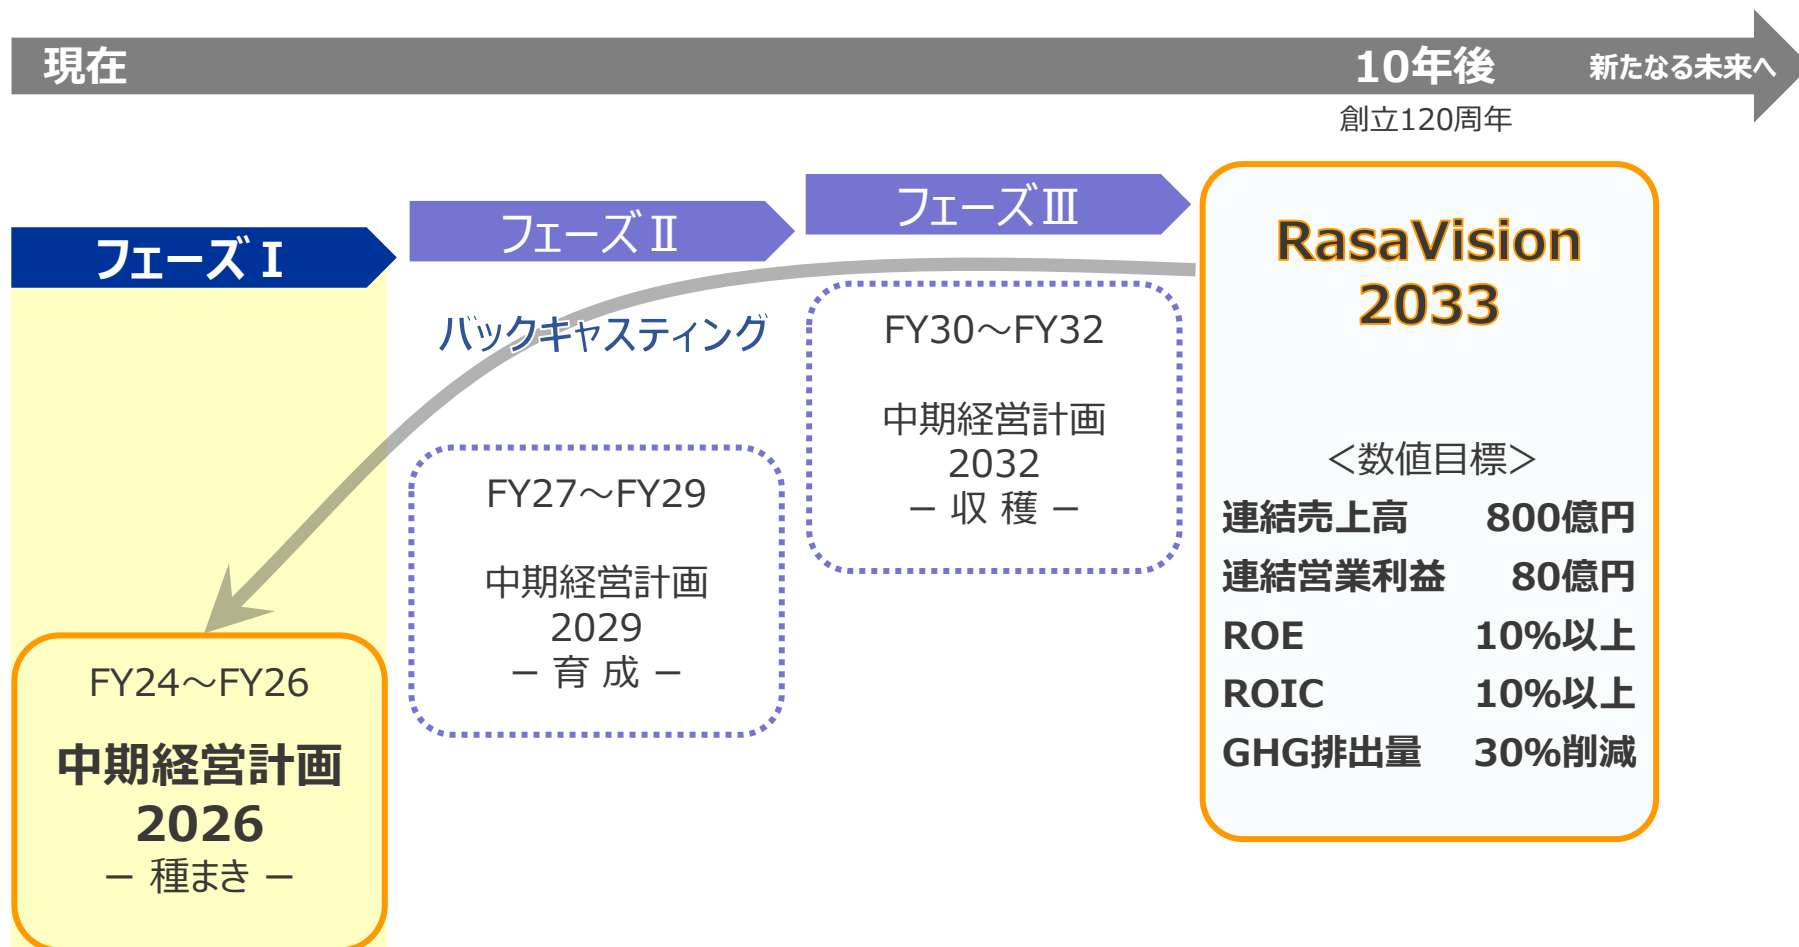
現在

10年後

新たなる未来へ

創立120周年

フェーズⅠ

フェーズⅡ

フェーズⅢ

バックキャスティング

FY30～FY32

中期経営計画
2032
－ 収 穫 －

RasaVision
2033

＜数値目標＞

| | |
|---|---|
| 連結売上高 | 800億円 |
| 連結営業利益 | 80億円 |
| ROE | 10%以上 |
| ROIC | 10%以上 |
| GHG排出量 | 30%削減 |

FY27～FY29

中期経営計画
2029
－ 育 成 －

FY24～FY26

中期経営計画
2026
－ 種まき －